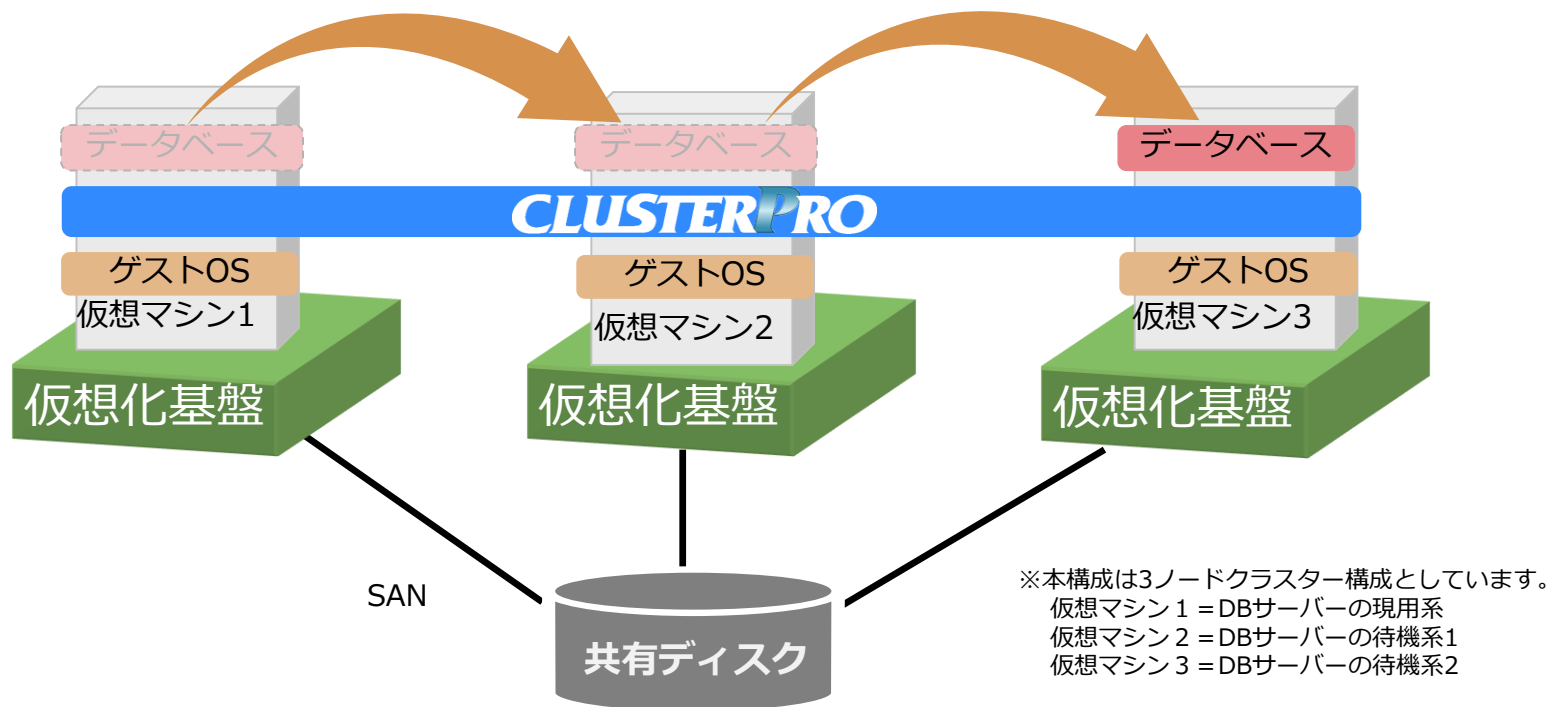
データベース

データベース

データベース

CLUSTERPRO

ゲストOS
仮想マシン1
仮想化基盤

ゲストOS
仮想マシン2
仮想化基盤

ゲストOS
仮想マシン3
仮想化基盤

SAN

共有ディスク

※本構成は3ノードクラスター構成としています。
仮想マシン１＝DBサーバーの現用系
仮想マシン２＝DBサーバーの待機系1
仮想マシン３＝DBサーバーの待機系2